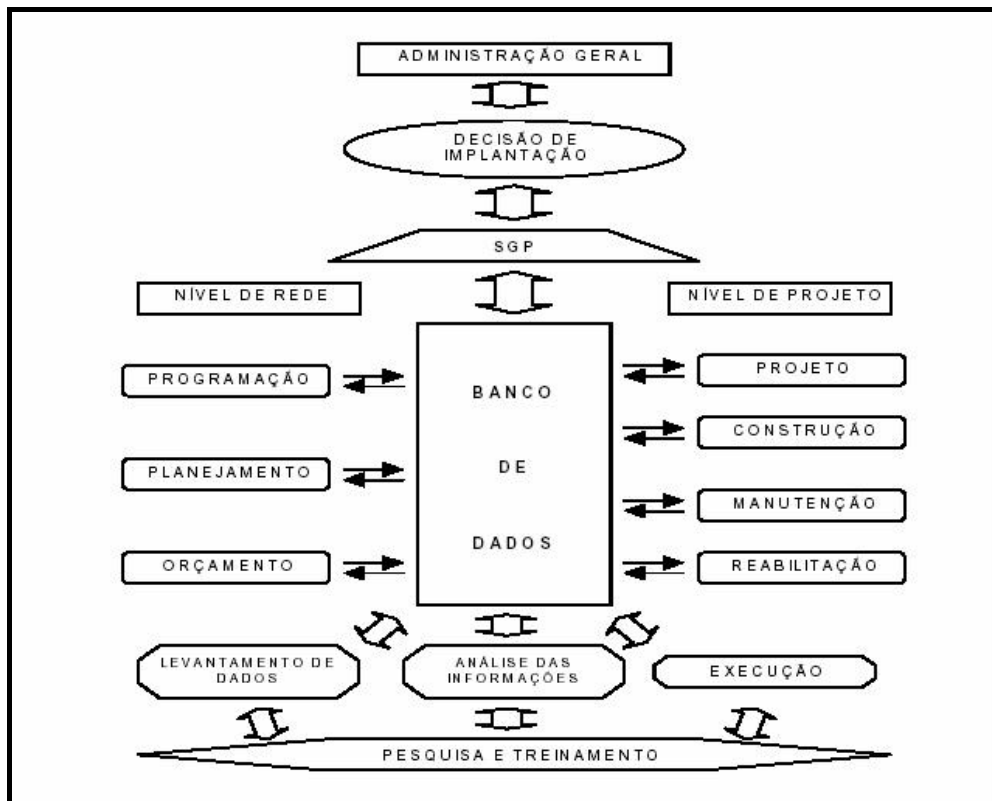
ADMINISTRAÇÃO GERAL

DECISÃO DE IMPLANTAÇÃO

SGP

NÍVEL DE REDE

NÍVEL DE PROJETO

PROGRAMAÇÃO

PLANEJAMENTO

ORÇAMENTO

BANCO DE DADOS

PROJETO

CONSTRUÇÃO

MANUTENÇÃO

REABILITAÇÃO

LEVANTAMENTO DE DADOS

ANÁLISE DAS INFORMAÇÕES

EXECUÇÃO

PESQUISA E TREINAMENTO